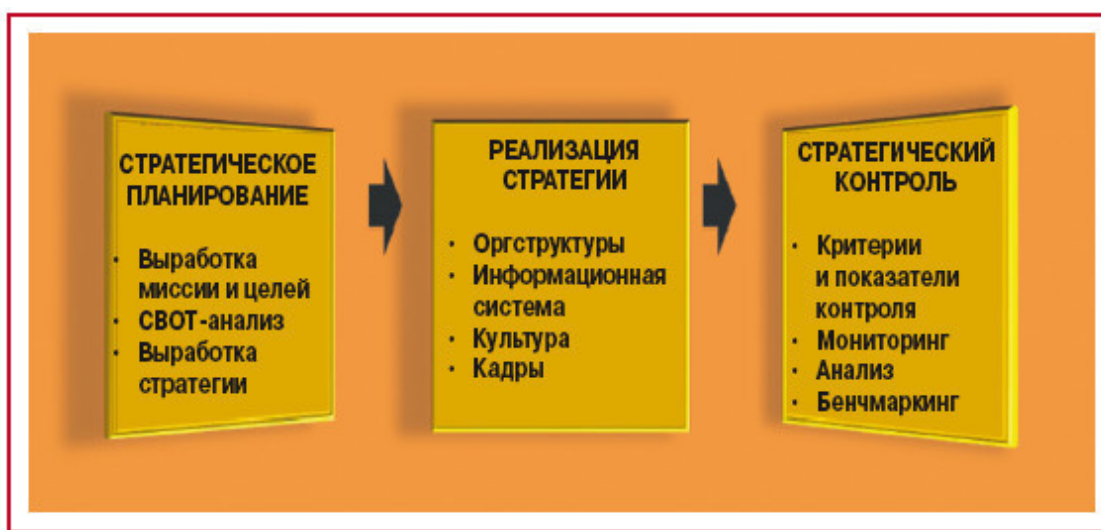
СТРАТЕГИЧЕСКОЕ ПЛАНИРОВАНИЕ

• Выработка миссии и целей
• СВОТ-анализ
• Выработка стратегии

РЕАЛИЗАЦИЯ СТРАТЕГИИ

• Оргструктуры
• Информационная система
• Культура
• Кадры

СТРАТЕГИЧЕСКИЙ КОНТРОЛЬ

• Критерии и показатели контроля
• Мониторинг
• Анализ
• Бенчмаркинг